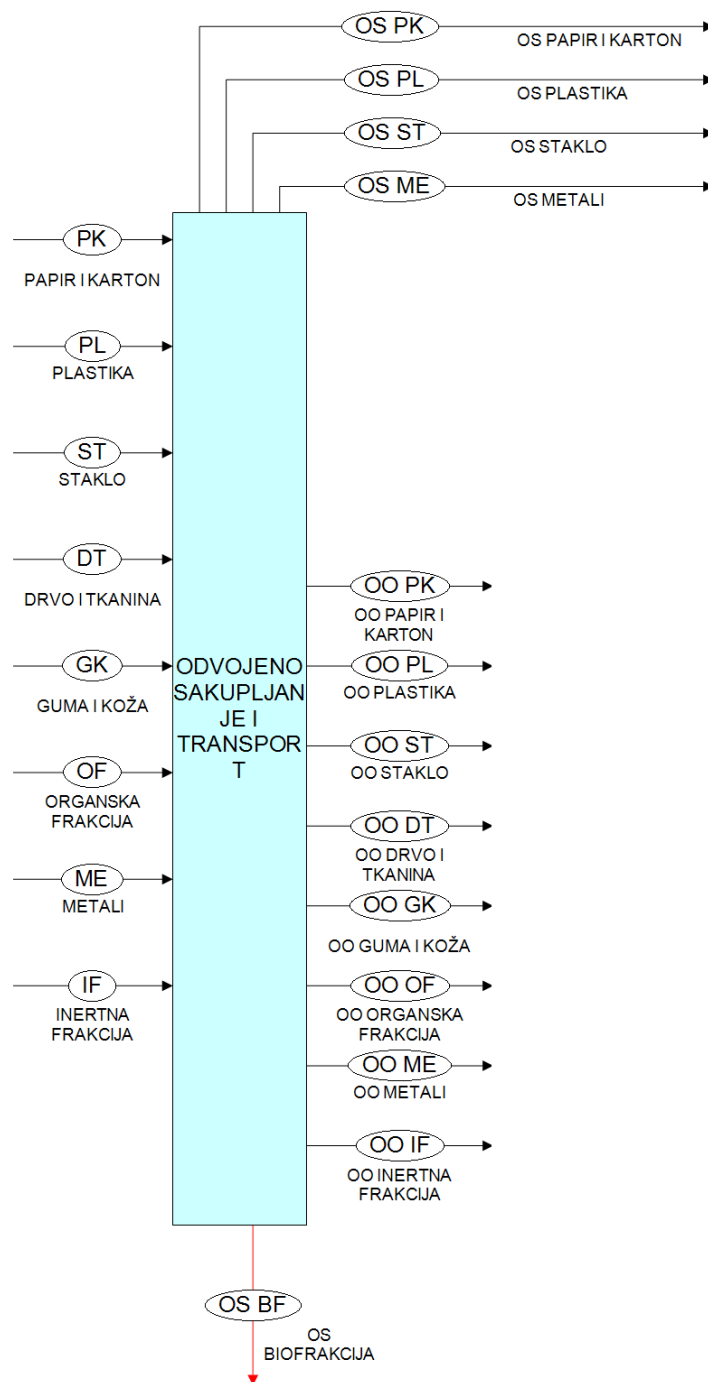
OS PK
OS PAPIR I KARTON
OS PL
OS PLASTIKA
OS ST
OS STAKLO
OS ME
OS METALI

PK
PAPIR I KARTON
PL
PLASTIKA
ST
STAKLO
DT
DRVO I TKANINA
GK
GUMA I KOŽA
OF
ORGANSKA FRAKCIJA
ME
METALI
IF
INERTNA FRAKCIJA

ODVOJENO SAKUPLJANJE I TRANSPORT

OO PK
OO PAPIR I KARTON
OO PL
OO PLASTIKA
OO ST
OO STAKLO
OO DT
OO DRVO I TKANINA
OO GK
OO GUMA I KOŽA
OO OF
OO ORGANSKA FRAKCIJA
OO ME
OO METALI
OO IF
OO INERTNA FRAKCIJA

OS BF
OS BIOFRAKCIJA